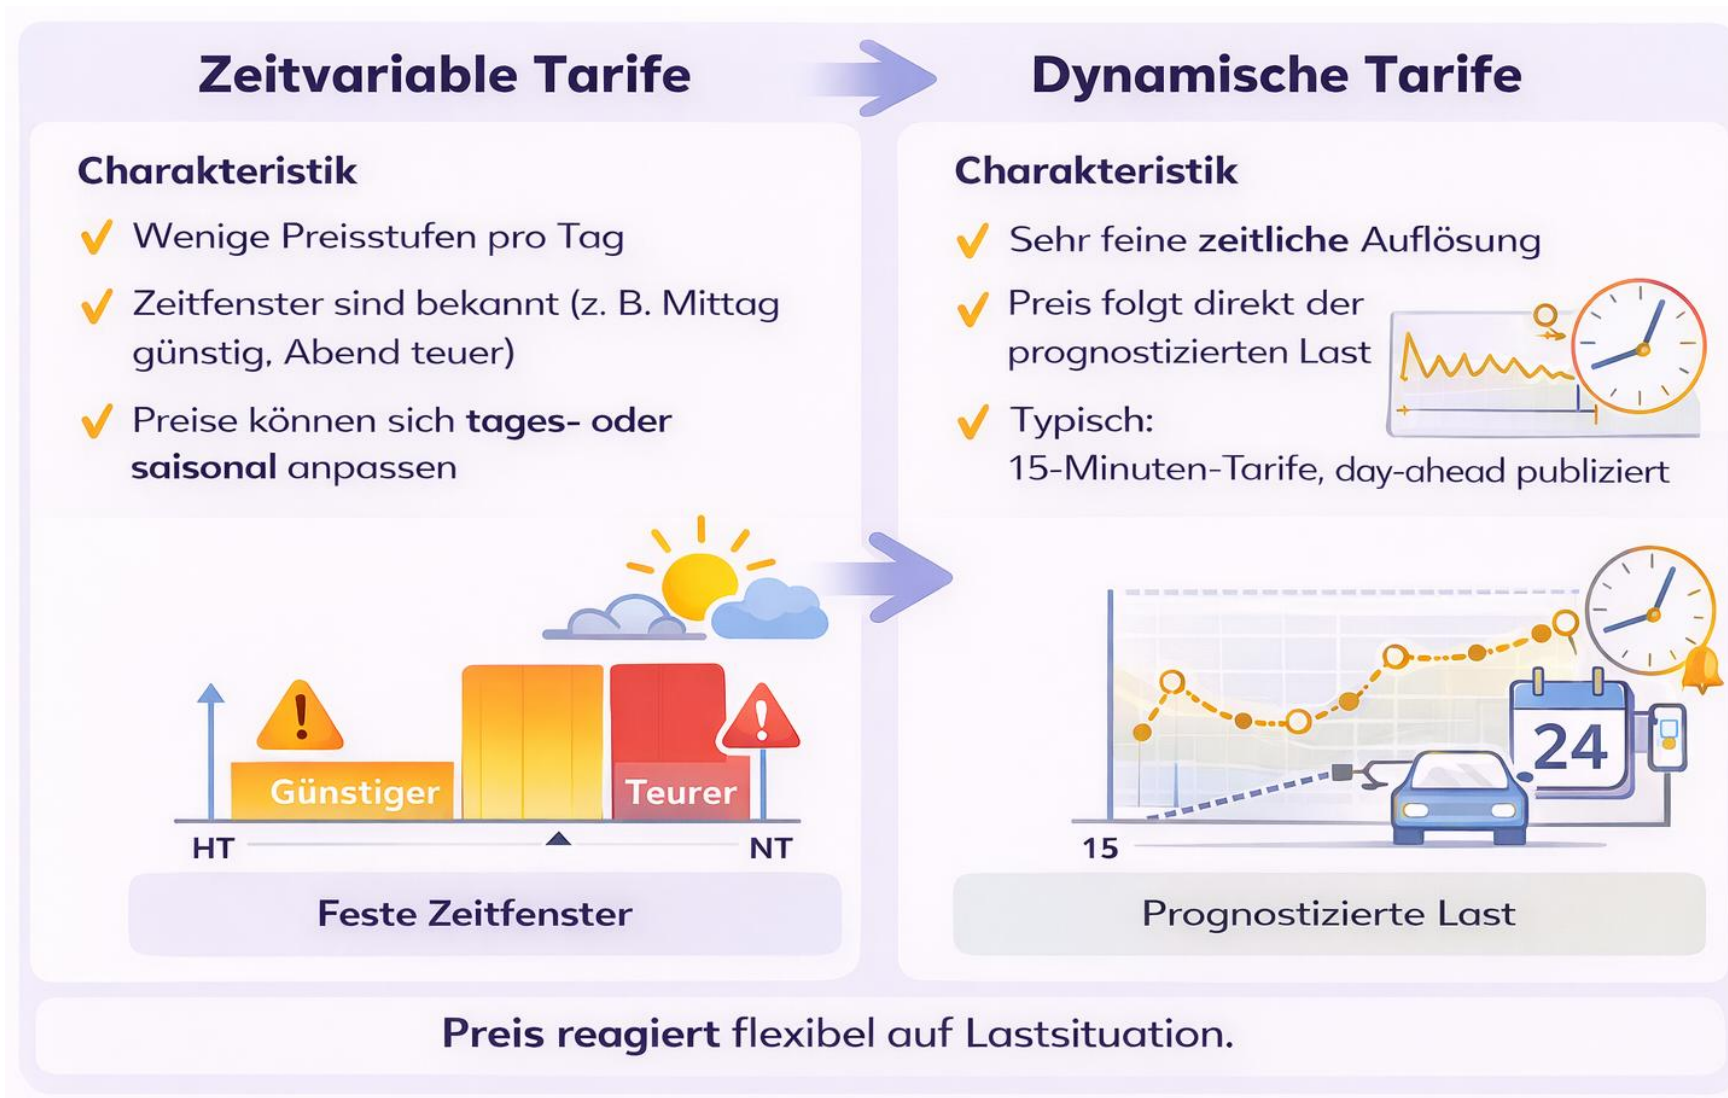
Zeitvariable Tarife

Dynamische Tarife

Charakteristik

✓ Wenige Preisstufen pro Tag

✓ Zeitfenster sind bekannt (z. B. Mittag günstig, Abend teuer)

✓ Preise können sich tages- oder saisonal anpassen

Günstiger

Teurer

HT

NT

Feste Zeitfenster

Charakteristik

✓ Sehr feine zeitliche Auflösung

✓ Preis folgt direkt der prognostizierten Last

✓ Typisch: 15-Minuten-Tarife, day-ahead publiziert

24

15

Prognostizierte Last

Preis reagiert flexibel auf Lastsituation.